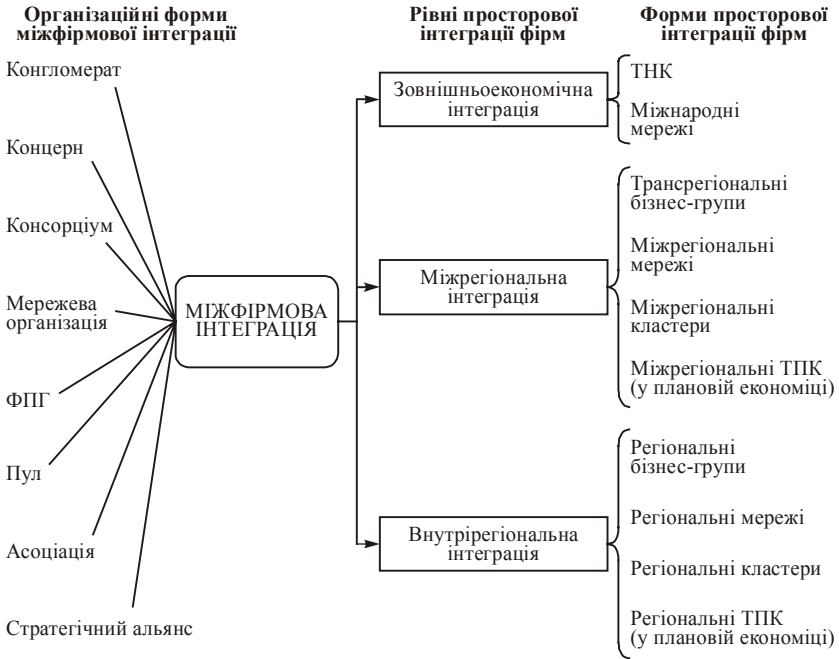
Організаційні форми міжфірмової інтеграції

Рівні просторової інтеграції фірм

Форми просторової інтеграції фірм

Конгломерат

Концерн

Консорціум

Мережева організація

ФПГ

Пул

Асоціація

Стратегічний альянс

МІЖФІРМОВА ІНТЕГРАЦІЯ

Зовнішньоекономічна інтеграція

Міжрегіональна інтеграція

Внутрірегіональна інтеграція

ТНК

Міжнародні мережі

Трансрегіональні бізнес-групи

Міжрегіональні мережі

Міжрегіональні кластери

Міжрегіональні ТПК (у плановій економіці)

Регіональні бізнес-групи

Регіональні мережі

Регіональні кластери

Регіональні ТПК (у плановій економіці)